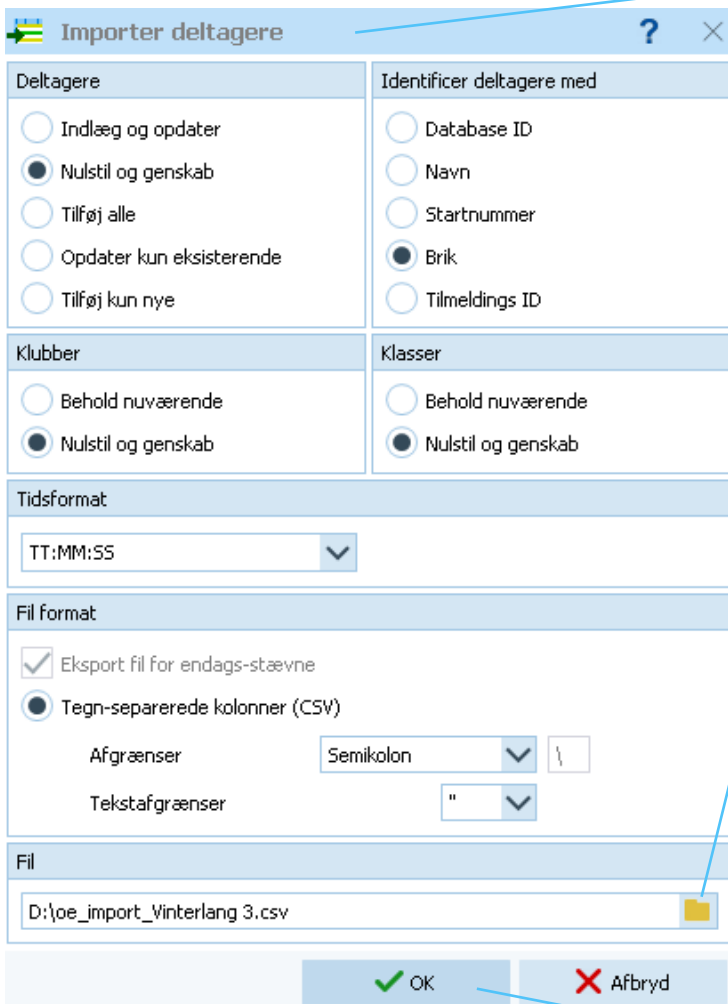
Importer deltagere
?
Deltagere
Indlæg og opdater
Nulstil og genskab
Tilføj alle
Opdater kun eksisterende
Tilføj kun nye
Identificer deltagere med
Database ID
Navn
Startnummer
Brik
Tilmeldings ID
Klubber
Behold nuværende
Nulstil og genskab
Klasser
Behold nuværende
Nulstil og genskab
Tidsformat
TT:MM:SS
Fil format
Eksport fil for endags-stævne
Tegn-separerede kolonner (CSV)
Afgrænser
Semikolon
\
Tekstafgrænser
"
Fil
D:\oe_import_Vinterlang 3.csv
OK
Afbryd